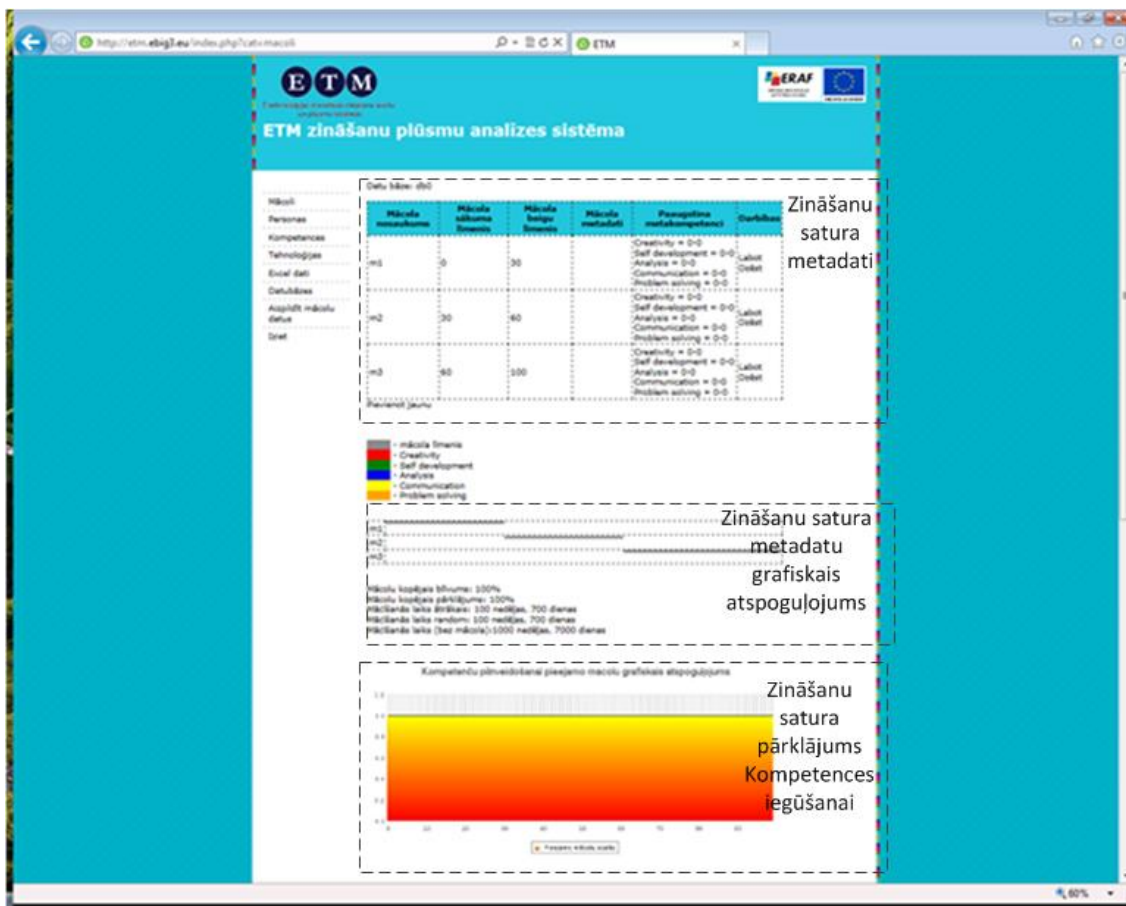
http://etm.ebig3.eu/index.php?cat=macoli
ETM

ETM

ERAF

ETM zināšanu plūsmu analizes sistēma

Mācoli
Personas
Kompetences
Tehnoloģijas
Excel dati
Datubāzes
Aizpildīt mācolu datus
Iziet

Datu bāze: db0

| Mācola nosaukums | Mācola sākuma līmenis | Mācola beigu līmenis | Mācola metadati | Paaugstina metakompetenci | Darbības |
|---|---|---|---|---|---|
| m1 | 0 | 30 | | Creativity = 0-0 Self development = 0-0 Analysis = 0-0 Communication = 0-0 Problem solving = 0-0 | Labot Dzēst |
| m2 | 30 | 60 | | Creativity = 0-0 Self development = 0-0 Analysis = 0-0 Communication = 0-0 Problem solving = 0-0 | Labot Dzēst |
| m3 | 60 | 100 | | Creativity = 0-0 Self development = 0-0 Analysis = 0-0 Communication = 0-0 Problem solving = 0-0 | Labot Dzēst |

Pievienot jaunu

Zināšanu satura metadati

- mācola līmenis
- Creativity
- Self development
- Analysis
- Communication
- Problem solving

m1
m2
m3

Mācolu kopējais blīvums: 100%
Mācolu kopējais pārklājums: 100%
Mācīšanās laiks ātrākais: 100 nedēļas, 700 dienas
Mācīšanās laiks random: 100 nedēļas, 700 dienas
Mācīšanās laiks (bez mācola):1000 nedēļas, 7000 dienas

Zināšanu satura metadatu grafiskais atspoguļojums

Kompetenču pilnveidošanai pieejamo macolu grafiskais atspoguļojums

Pieejamo mācolu skaits

Zināšanu satura pārklājums Kompetences iegūšanai

60%